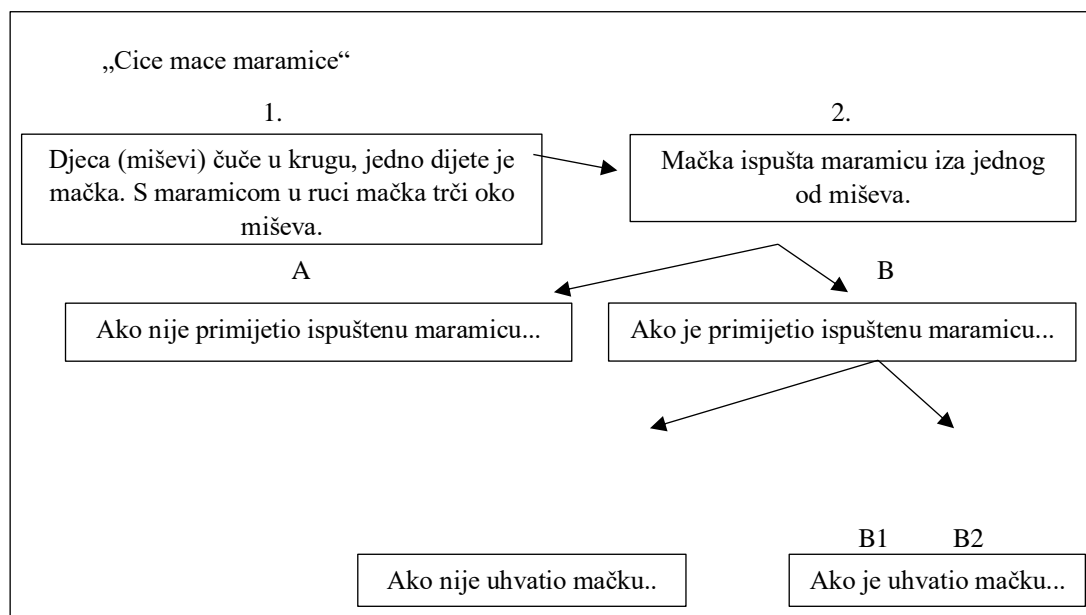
„Cice mace maramice“

1.

Djeca (miševi) čuče u krugu, jedno dijete je mačka. S maramicom u ruci mačka trči oko miševa.

2.

Mačka ispušta maramicu iza jednog od miševa.

A

B

Ako nije primijetio ispuštenu maramicu...

Ako je primijetio ispuštenu maramicu...

B1

B2

Ako nije uhvatio mačku..

Ako je uhvatio mačku...